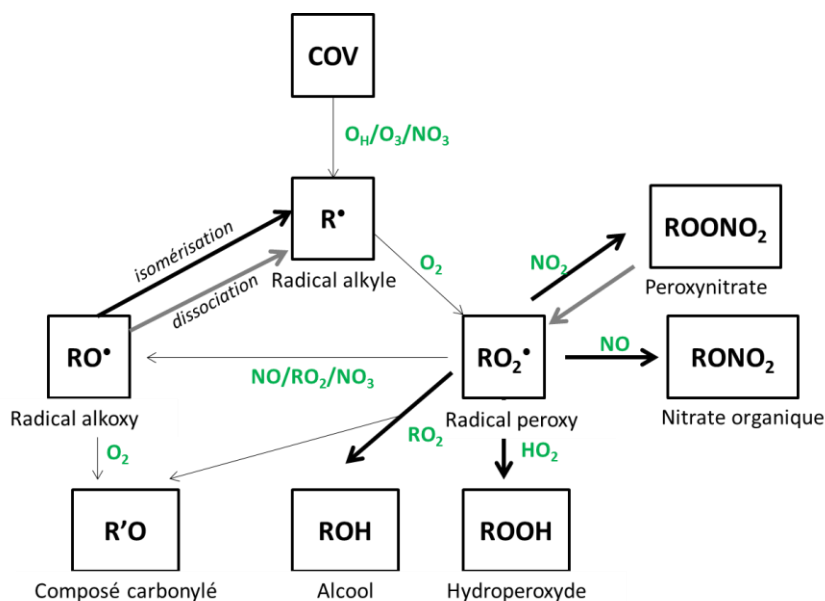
COV

$O_H/O_3/NO_3$

$R^\bullet$

Radical alkyle

isomérisation

dissociation

$O_2$

$ROONO_2$

$NO_2$

Peroxynitrate

$RO^\bullet$

Radical alkoxy

$NO/RO_2/NO_3$

$RO_2^\bullet$

Radical peroxy

NO

$RONO_2$

Nitrate organique

$O_2$

$RO_2$

$HO_2$

R'O

Composé carbonylé

ROH

Alcool

ROOH

Hydroperoxyde